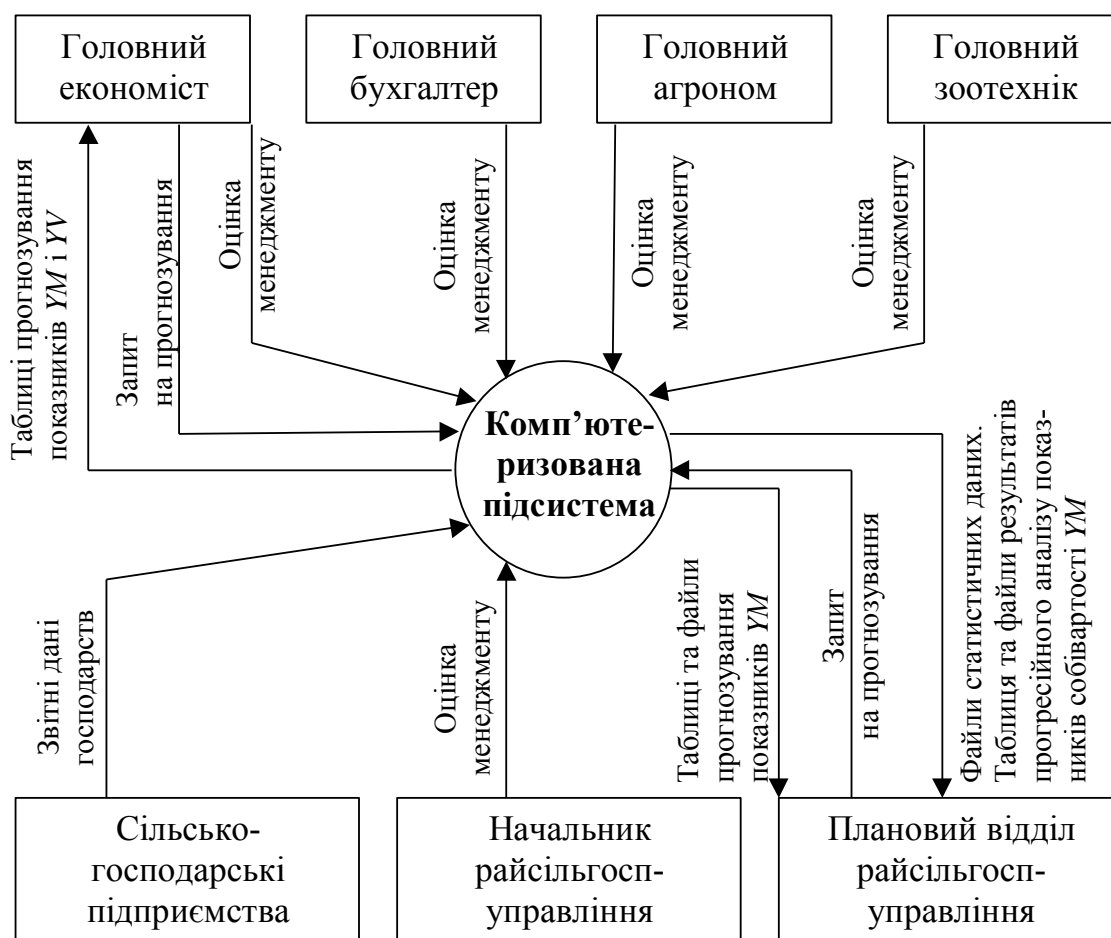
Головний економіст

Головний бухгалтер

Головний агроном

Головний зоотехнік

Таблиці прогнозування показників *YM* і *YV*

Запит на прогнозування

Оцінка менеджменту

Оцінка менеджменту

Оцінка менеджменту

Оцінка менеджменту

**Комп'ютеризована підсистема**

Файли статистичних даних. Таблиця та файли результатів прогресійного аналізу показників собівартості *YM*

Запит на прогнозування

Таблиці та файли прогнозування показників *YM*

Оцінка менеджменту

Звітні дані господарств

Сільськогосподарські підприємства

Начальник райсільгоспуправління

Плановий відділ райсільгоспуправління